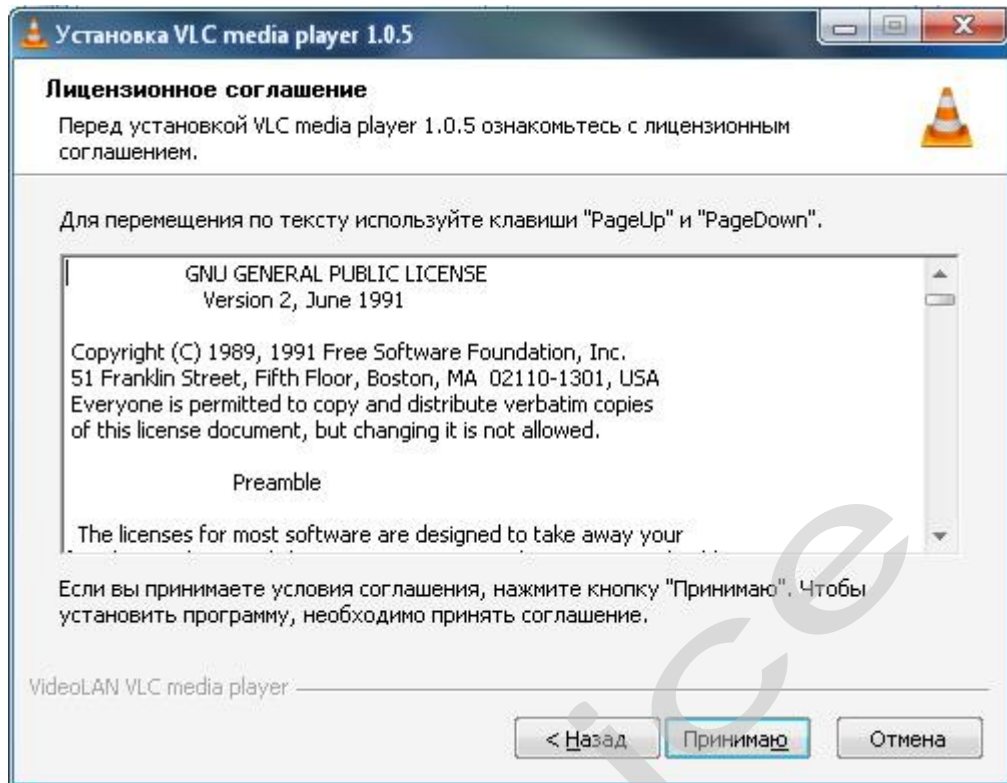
Установка VLC media player 1.0.5

Лицензионное соглашение

Перед установкой VLC media player 1.0.5 ознакомьтесь с лицензионным соглашением.

Для перемещения по тексту используйте клавиши "PageUp" и "PageDown".

GNU GENERAL PUBLIC LICENSE
Version 2, June 1991

Copyright (C) 1989, 1991 Free Software Foundation, Inc.
51 Franklin Street, Fifth Floor, Boston, MA 02110-1301, USA
Everyone is permitted to copy and distribute verbatim copies
of this license document, but changing it is not allowed.

Preamble

The licenses for most software are designed to take away your
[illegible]

Если вы принимаете условия соглашения, нажмите кнопку "Принимаю". Чтобы установить программу, необходимо принять соглашение.

VideoLAN VLC media player

< Назад | Принимаю | Отмена